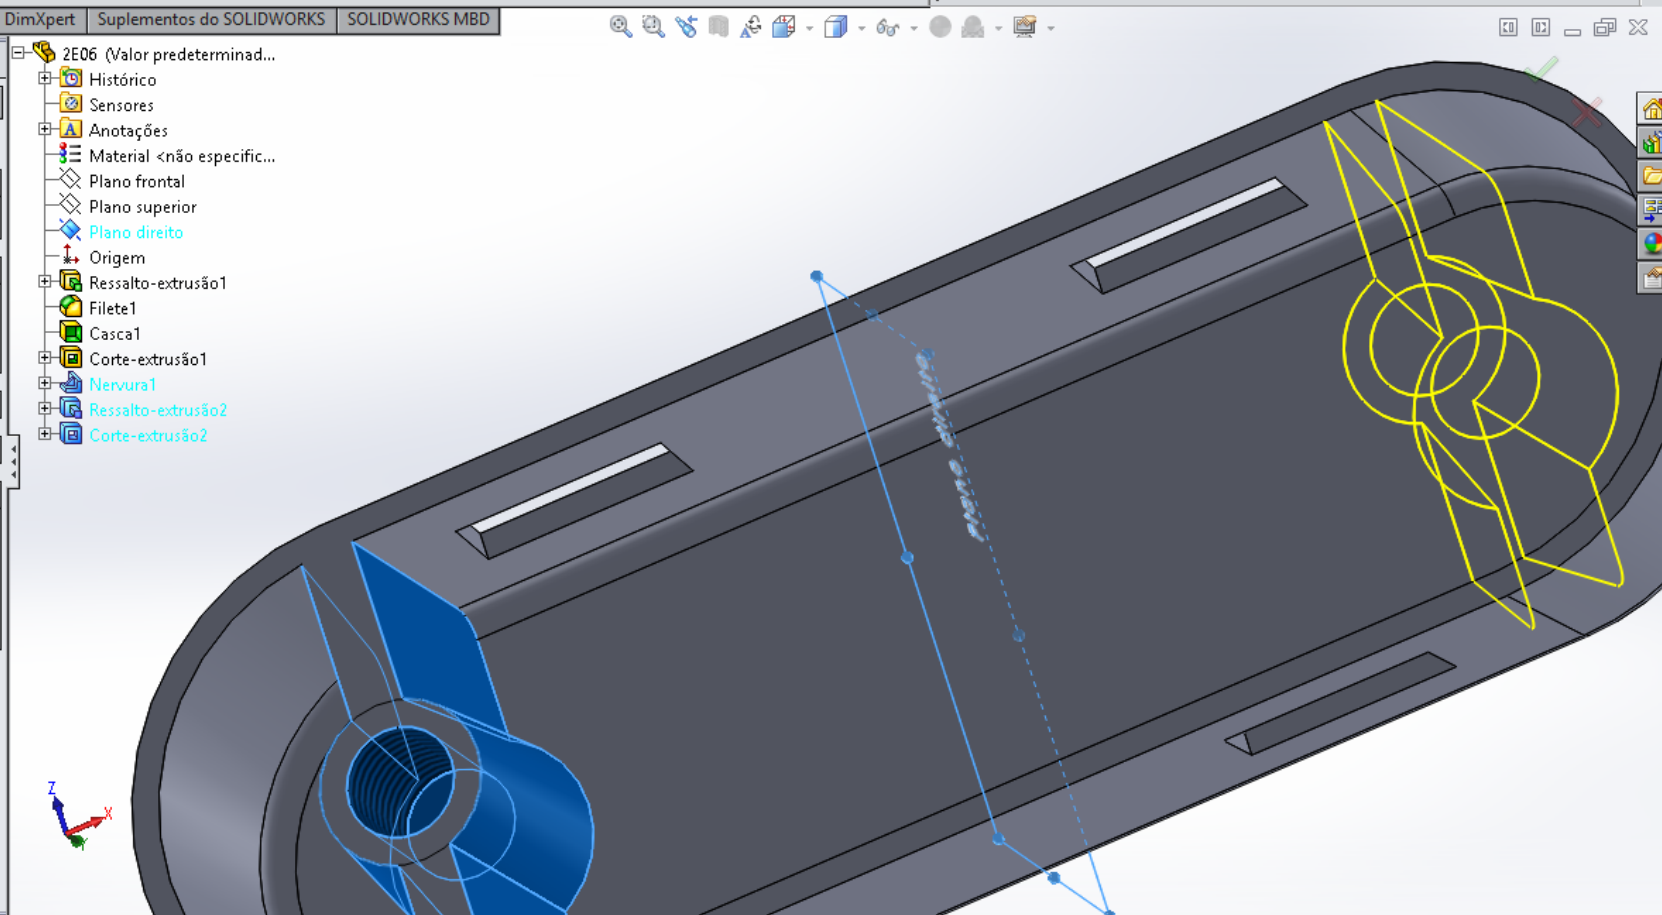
DimXpert | Suplementos do SOLIDWORKS | SOLIDWORKS MBD

2E06 (Valor predeterminad...
Histórico
Sensores
Anotações
Material <não especific...
Plano frontal
Plano superior
Plano direito
Origem
Ressalto-extrusão1
Filete1
Casca1
Corte-extrusão1
Nervura1
Ressalto-extrusão2
Corte-extrusão2

Z
X
Y